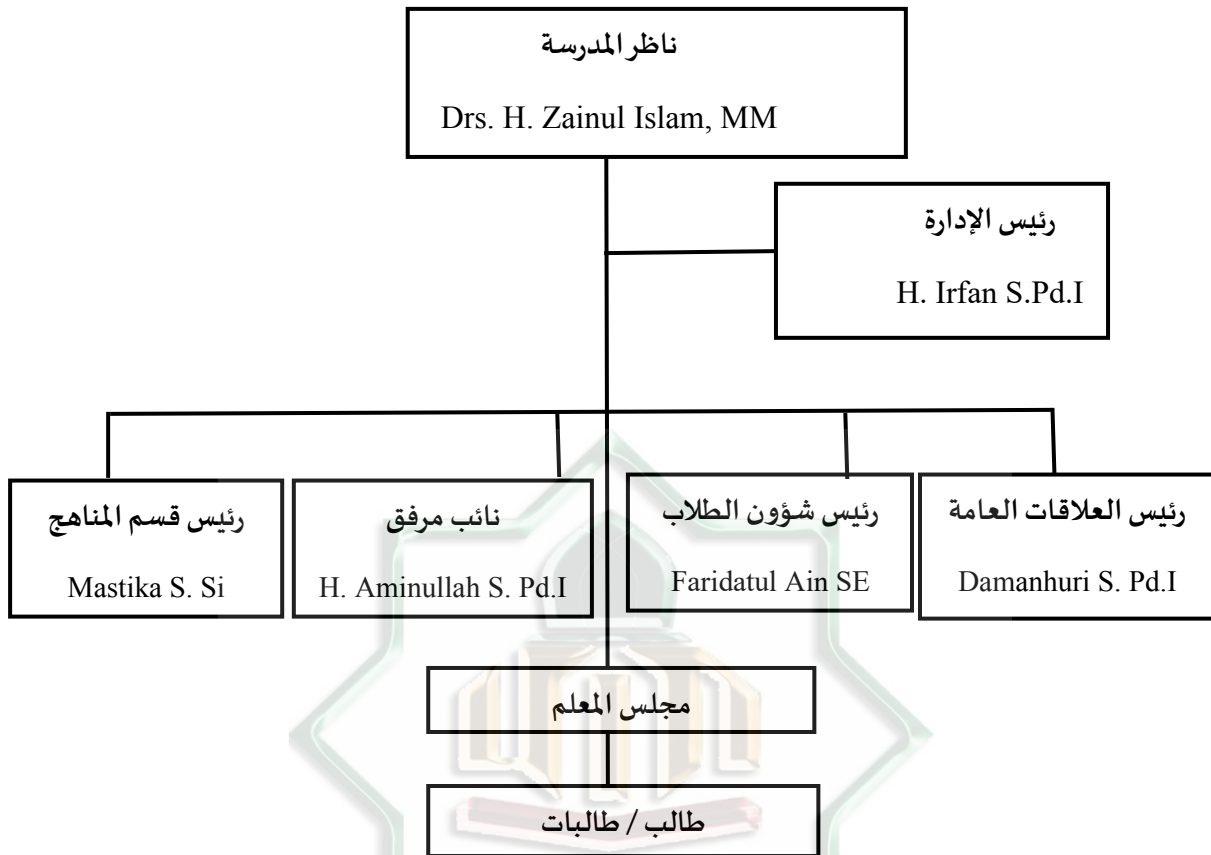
ناظر المدرسة

Drs. H. Zainul Islam, MM

رئيس الإدارة

H. Irfan S.Pd.I

رئيس العلاقات العامة

Damanhuri S. Pd.I

رئيس شؤون الطلاب

Faridatul Ain SE

نائب مرفق

H. Aminullah S. Pd.I

رئيس قسم المناهج

Mastika S. Si

مجلس المعلم

طالب / طالبات